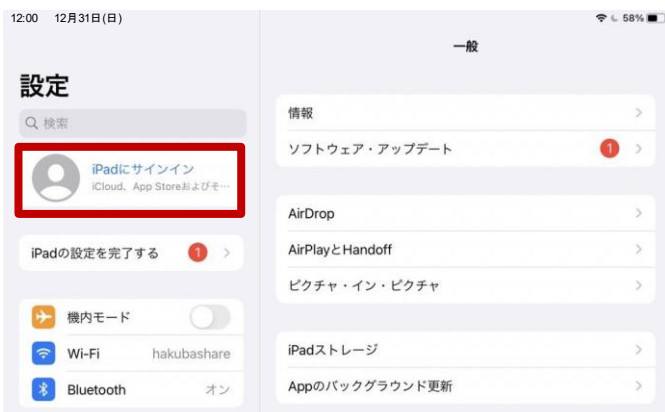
12:00 12月31日(日)

58%

設定

検索

iPadにサインイン
iCloud、App Storeおよびそ…

iPadの設定を完了する 1

機内モード

Wi-Fi hakubashare

Bluetooth オン

一般

情報

ソフトウェア・アップデート 1

AirDrop

AirPlayとHandoff

ピクチャ・イン・ピクチャ

iPadストレージ

Appのバックグラウンド更新